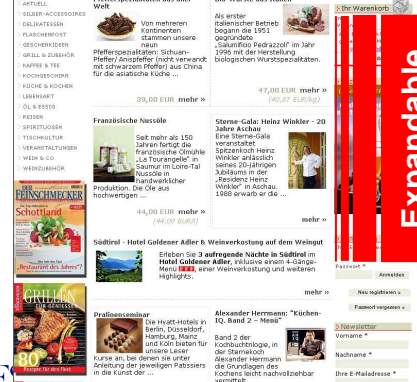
AKTUELL
SILBER-ACCESSOIRES
DELIKATESSEN
FLASCHENPOST
GESCHENKIDEEN
GRILL & ZUBEHÖR
KAFFEE & TEE
KOCHGESCHIRR
KÜCHE & KOCHEN
LESESTOFF
ÖL & ESSIG
REISEN
SPIRITUOSEN
TISCHKULTUR
VERANSTALTUNGEN
WEIN & CO
WEINZUBEHÖR

DER FEINSCHMECKER
Schottland
„Restaurant des Jahres"?

GRILLEN
80

Welt

Von mehreren Kontinenten stammen unsere neun Pfefferspezialitäten: Sichuan-Pfeffer/ Anispfeffer (nicht verwandt mit schwarzem Pfeffer) aus China für die asiatische Küche ...

39,00 EUR mehr »

Als erster italienischer Betrieb begann die 1951 gegründete „Salumificio Pedrazzoli" im Jahr 1996 mit der Herstellung biologischen Wurstspezialitäten.

47,00 EUR mehr »
(40,87 EU/kg)

Französische Nussöle

Seit mehr als 150 Jahren fertigt die französische Ölmühle „La Tourangelle" in Saumur im Loire-Tal Nussöle in handwerklicher Produktion. Die Öle aus hochwertigen ...

44,00 EUR mehr »
(44,00 EU/l)

Sterne-Gala: Heinz Winkler - 20 Jahre Aschau

Eine Sterne-Gala veranstaltet Spitzenkoch Heinz Winkler anlässlich seines 20-jährigen Jubiläums in der „Residenz Heinz Winkler" in Aschau. 1988 erwarb er die ...

mehr »

Südtirol - Hotel Goldener Adler & Weinverkostung auf dem Weingut

Erleben Sie 3 aufregende Nächte in Südtirol im Hotel Goldener Adler, inklusive einem 4-Gänge-Menü, einer Weinverkostung und weiteren Highlights.

mehr »

Pralinenseminar

Die Hyatt-Hotels in Berlin, Düsseldorf, Hamburg, Mainz und Köln bieten für unsere Leser Kurse an, bei denen sie unter Anleitung der jeweiligen Patissiers in die Kunst der ...

Alexander Herrmann: "Küchen-IQ. Band 2 – Menü"

Band 2 der Kochbuchtrilogie, in der Sternekoch Alexander Herrmann die Grundlagen des Kochens leicht nachvollziehbar vermittelt.

Ihr Warenkorb

Expandable

Passwort *
Anmelden
Neu registrieren »
Passwort vergessen »

Newsletter
Vorname *
Nachname *
Ihre E-Mailadresse *